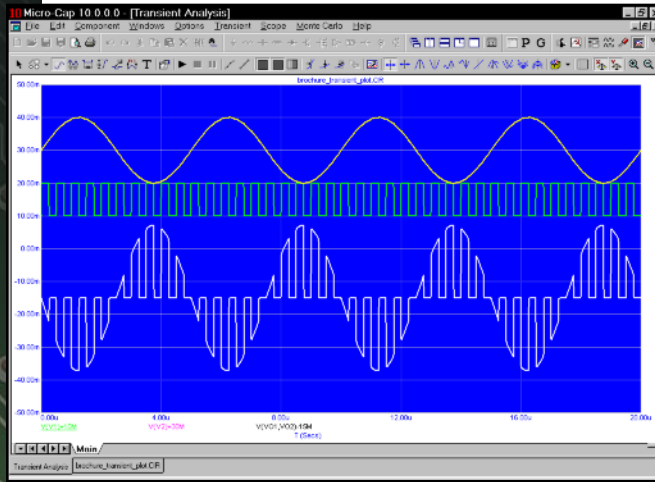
Micro-Cap 10.0.0.0 - [Transient Analysis]

File Edit Component Windows Options Transient Scope Monte Carlo Help

P G

brochure_transient_plot.CIR

50.00m

40.00m

30.00m

20.00m

10.00m

0.00m

-10.00m

-20.00m

-30.00m

-40.00m

-50.00m

0.00u

4.00u

8.00u

12.00u

16.00u

20.00u

V(V1)+10M

V(V2)+30M

V(VO1,VO2)/1GM

T (Secs)

Main

Transient Analysis

brochure_transient_plot.CIR